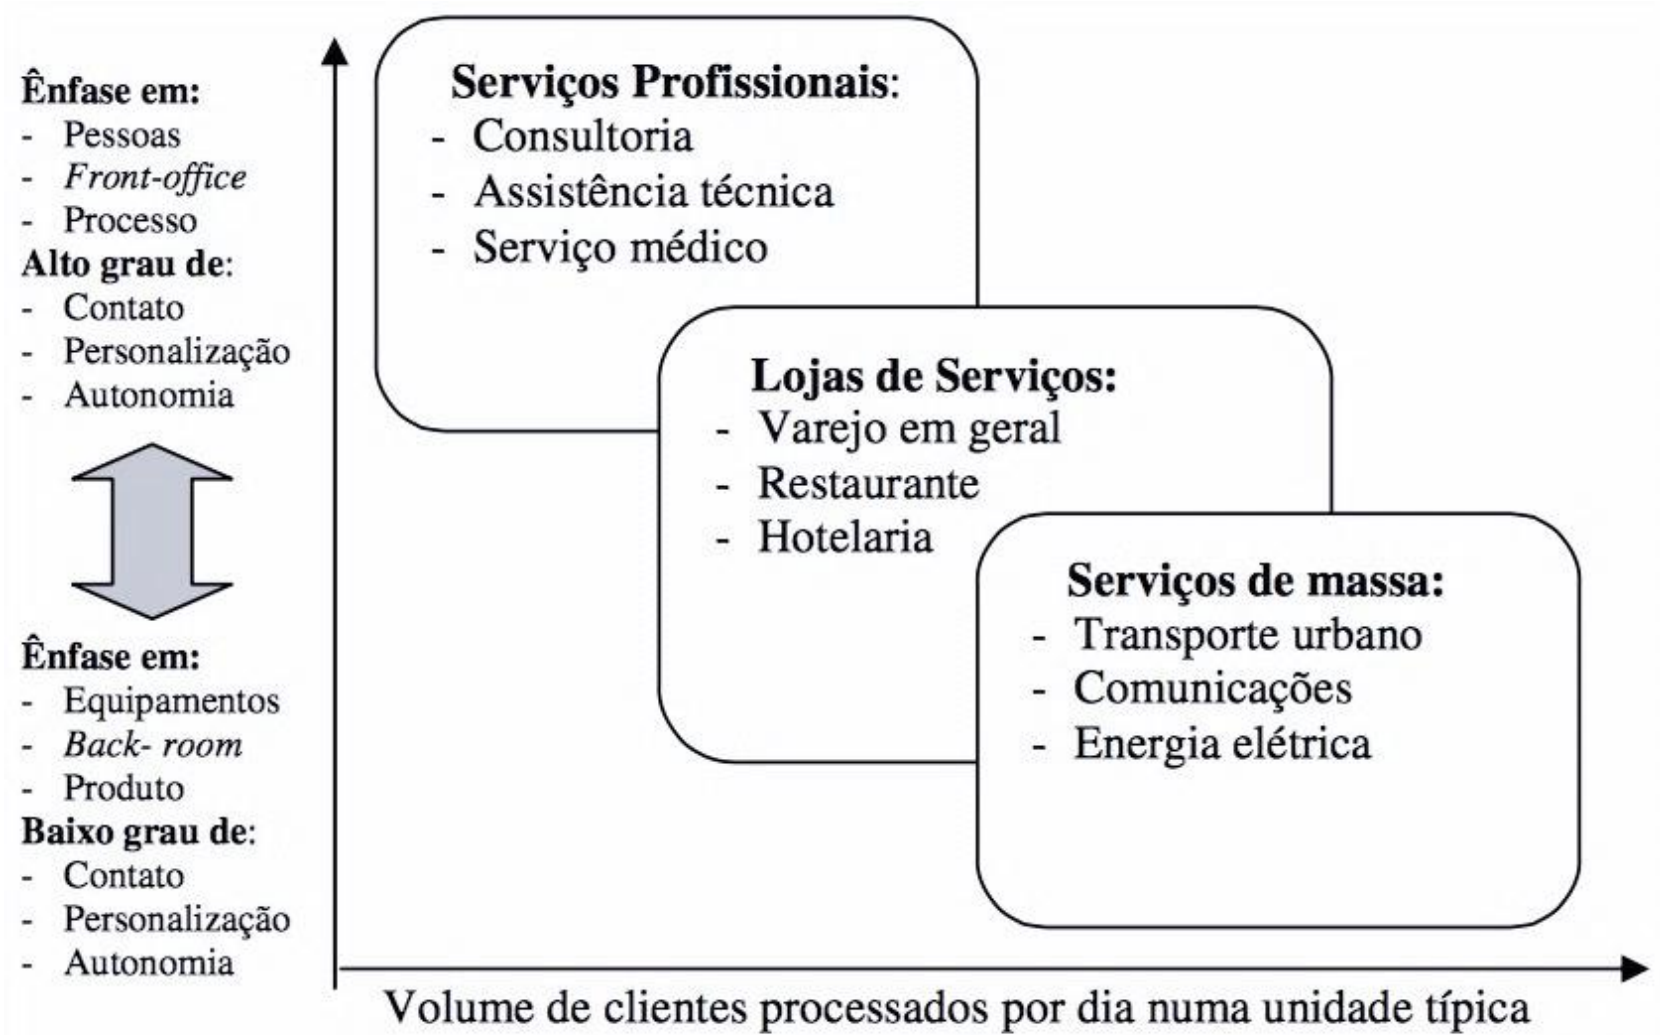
Ênfase em:
- Pessoas
- *Front-office*
- Processo
Alto grau de:
- Contato
- Personalização
- Autonomia

Ênfase em:
- Equipamentos
- *Back- room*
- Produto
Baixo grau de:
- Contato
- Personalização
- Autonomia

Serviços Profissionais:
- Consultoria
- Assistência técnica
- Serviço médico

Lojas de Serviços:
- Varejo em geral
- Restaurante
- Hotelaria

Serviços de massa:
- Transporte urbano
- Comunicações
- Energia elétrica

Volume de clientes processados por dia numa unidade típica